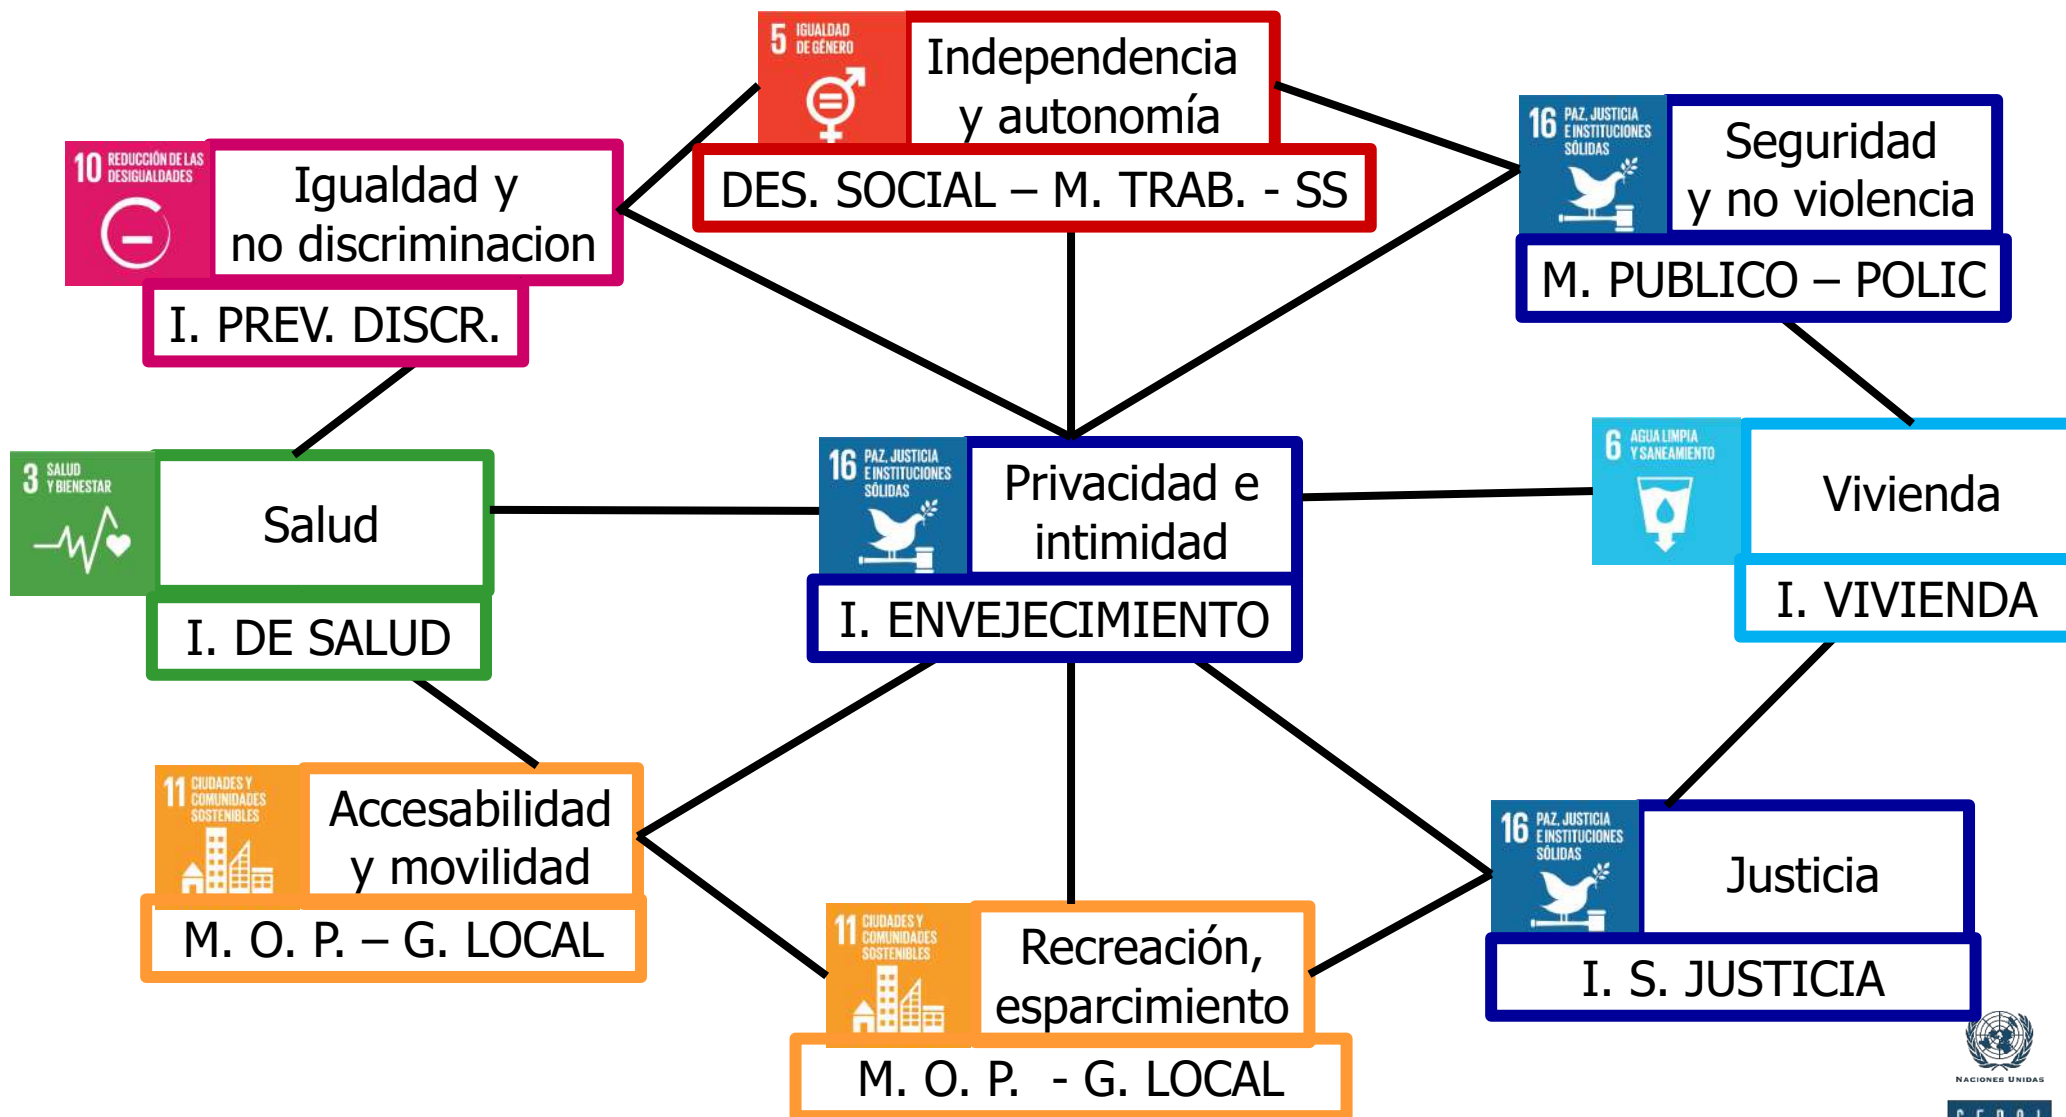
5 IGUALDAD DE GÉNERO

Independencia y autonomía

DES. SOCIAL – M. TRAB. - SS

10 REDUCCIÓN DE LAS DESIGUALDADES

Igualdad y no discriminacion

I. PREV. DISCR.

16 PAZ, JUSTICIA E INSTITUCIONES SÓLIDAS

Seguridad y no violencia

M. PUBLICO – POLIC

3 SALUD Y BIENESTAR

Salud

I. DE SALUD

16 PAZ, JUSTICIA E INSTITUCIONES SÓLIDAS

Privacidad e intimidad

I. ENVEJECIMIENTO

6 AGUA LIMPIA Y SANEAMIENTO

Vivienda

I. VIVIENDA

11 CIUDADES Y COMUNIDADES SOSTENIBLES

Accesabilidad y movilidad

M. O. P. – G. LOCAL

11 CIUDADES Y COMUNIDADES SOSTENIBLES

Recreación, esparcimiento

M. O. P. - G. LOCAL

16 PAZ, JUSTICIA E INSTITUCIONES SÓLIDAS

Justicia

I. S. JUSTICIA

NACIONES UNIDAS

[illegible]